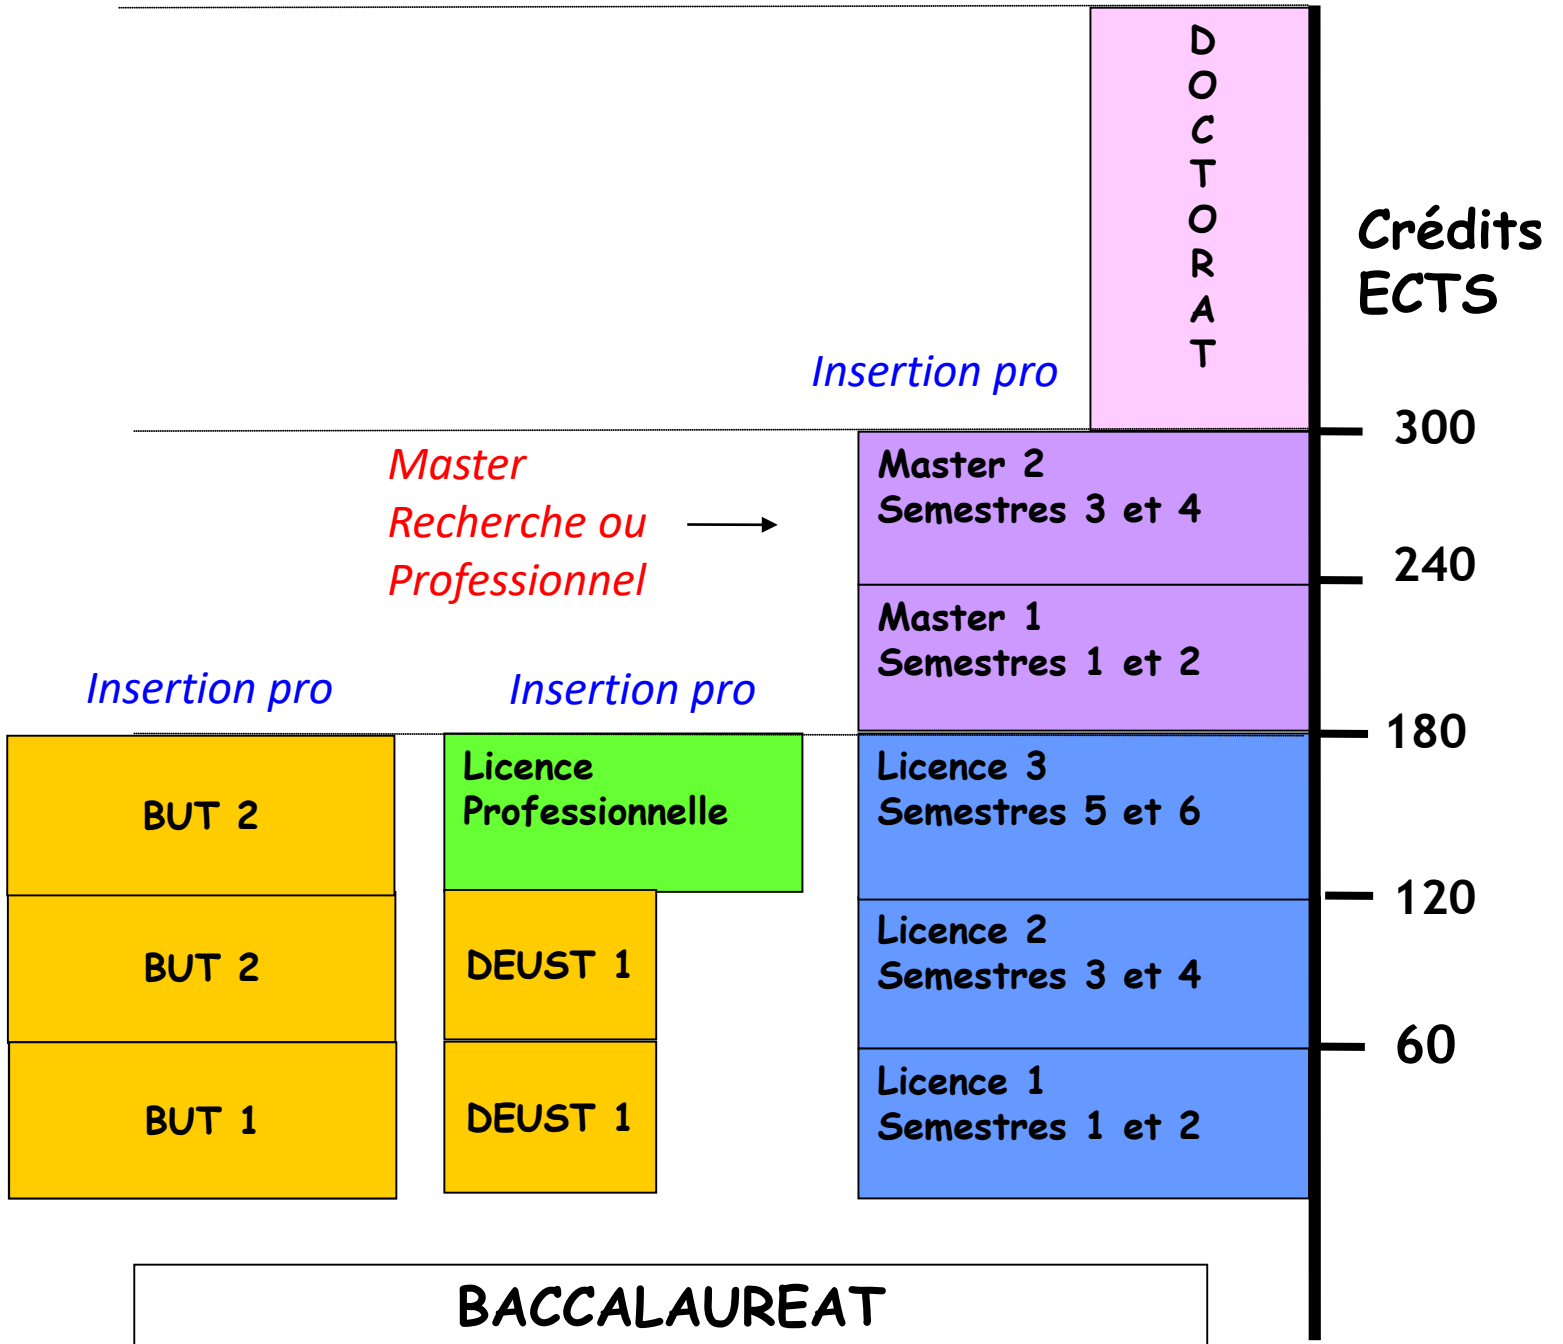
DOCTORAT

Crédits ECTS

Insertion pro

300

Master Recherche ou Professionnel

Master 2 Semestres 3 et 4

240

Master 1 Semestres 1 et 2

Insertion pro

Insertion pro

180

BUT 2

Licence Professionnelle

Licence 3 Semestres 5 et 6

120

BUT 2

DEUST 1

Licence 2 Semestres 3 et 4

60

BUT 1

DEUST 1

Licence 1 Semestres 1 et 2

BACCALAUREAT